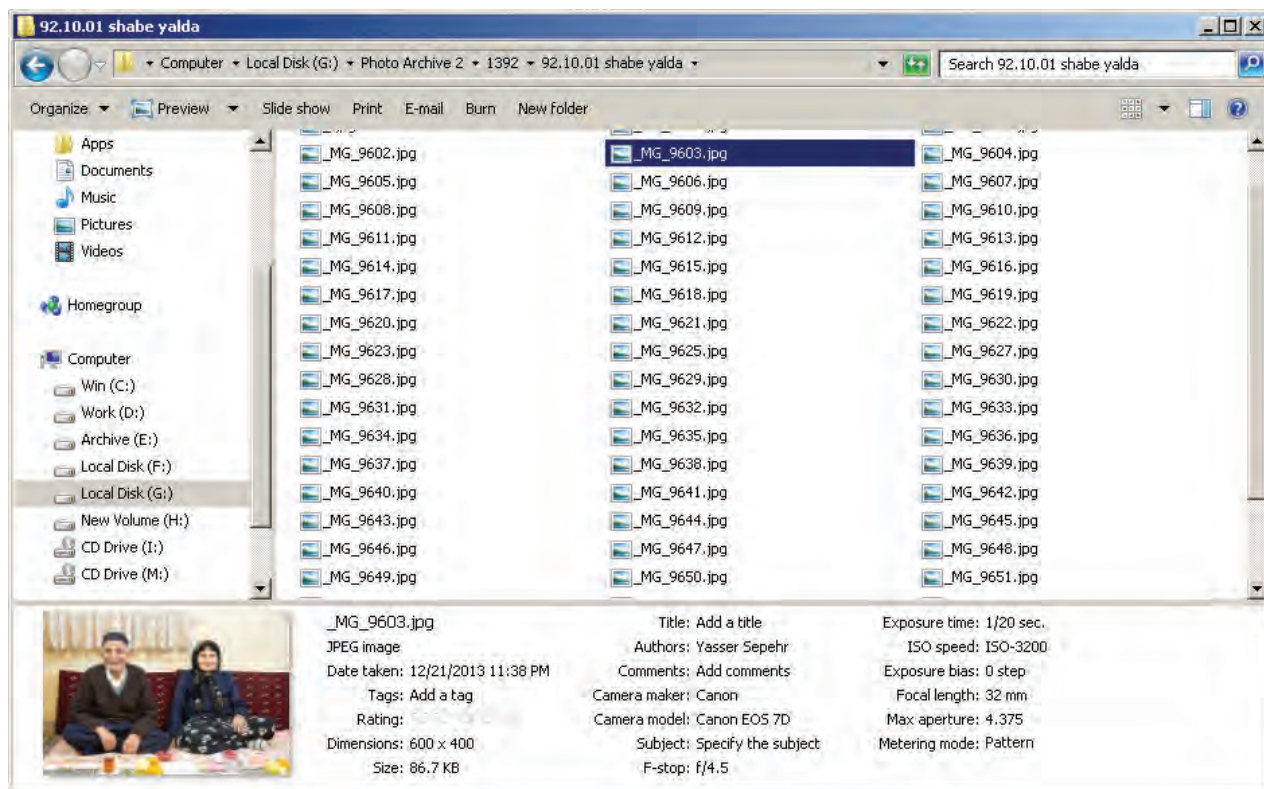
92.10.01 shabe yalda

Computer ▸ Local Disk (G:) ▸ Photo Archive 2 ▸ 1392 ▸ 92.10.01 shabe yalda ▸

Search 92.10.01 shabe yalda

Organize ▾ Preview ▾ Slide show Print E-mail Burn New folder

Apps
Documents
Music
Pictures
Videos

Homegroup

Computer
Win (C:)
Work (D:)
Archive (E:)
Local Disk (F:)
Local Disk (G:)
New Volume (H:)
CD Drive (I:)
CD Drive (M:)

_MG_9602.jpg
_MG_9605.jpg
_MG_9608.jpg
_MG_9611.jpg
_MG_9614.jpg
_MG_9617.jpg
_MG_9620.jpg
_MG_9623.jpg
_MG_9628.jpg
_MG_9631.jpg
_MG_9634.jpg
_MG_9637.jpg
_MG_9640.jpg
_MG_9643.jpg
_MG_9646.jpg
_MG_9649.jpg

_MG_9603.jpg
_MG_9606.jpg
_MG_9609.jpg
_MG_9612.jpg
_MG_9615.jpg
_MG_9618.jpg
_MG_9621.jpg
_MG_9625.jpg
_MG_9629.jpg
_MG_9632.jpg
_MG_9635.jpg
_MG_9638.jpg
_MG_9641.jpg
_MG_9644.jpg
_MG_9647.jpg
_MG_9650.jpg

_MG_9604.jpg
_MG_9607.jpg
_MG_9610.jpg
_MG_9613.jpg
_MG_9616.jpg
_MG_9619.jpg
_MG_9622.jpg
_MG_9627.jpg
_MG_9630.jpg
_MG_9633.jpg
_MG_9636.jpg
_MG_9639.jpg
_MG_9642.jpg
_MG_9645.jpg
_MG_9648.jpg
_MG_9651.jpg

_MG_9603.jpg
JPEG image
Date taken: 12/21/2013 11:38 PM
Tags: Add a tag
Rating:
Dimensions: 600 x 400
Size: 86.7 KB

Title: Add a title
Authors: Yasser Sepehr
Comments: Add comments
Camera maker: Canon
Camera model: Canon EOS 7D
Subject: Specify the subject
F-stop: f/4.5

Exposure time: 1/20 sec.
ISO speed: ISO-3200
Exposure bias: 0 step
Focal length: 32 mm
Max aperture: 4.375
Metering mode: Pattern